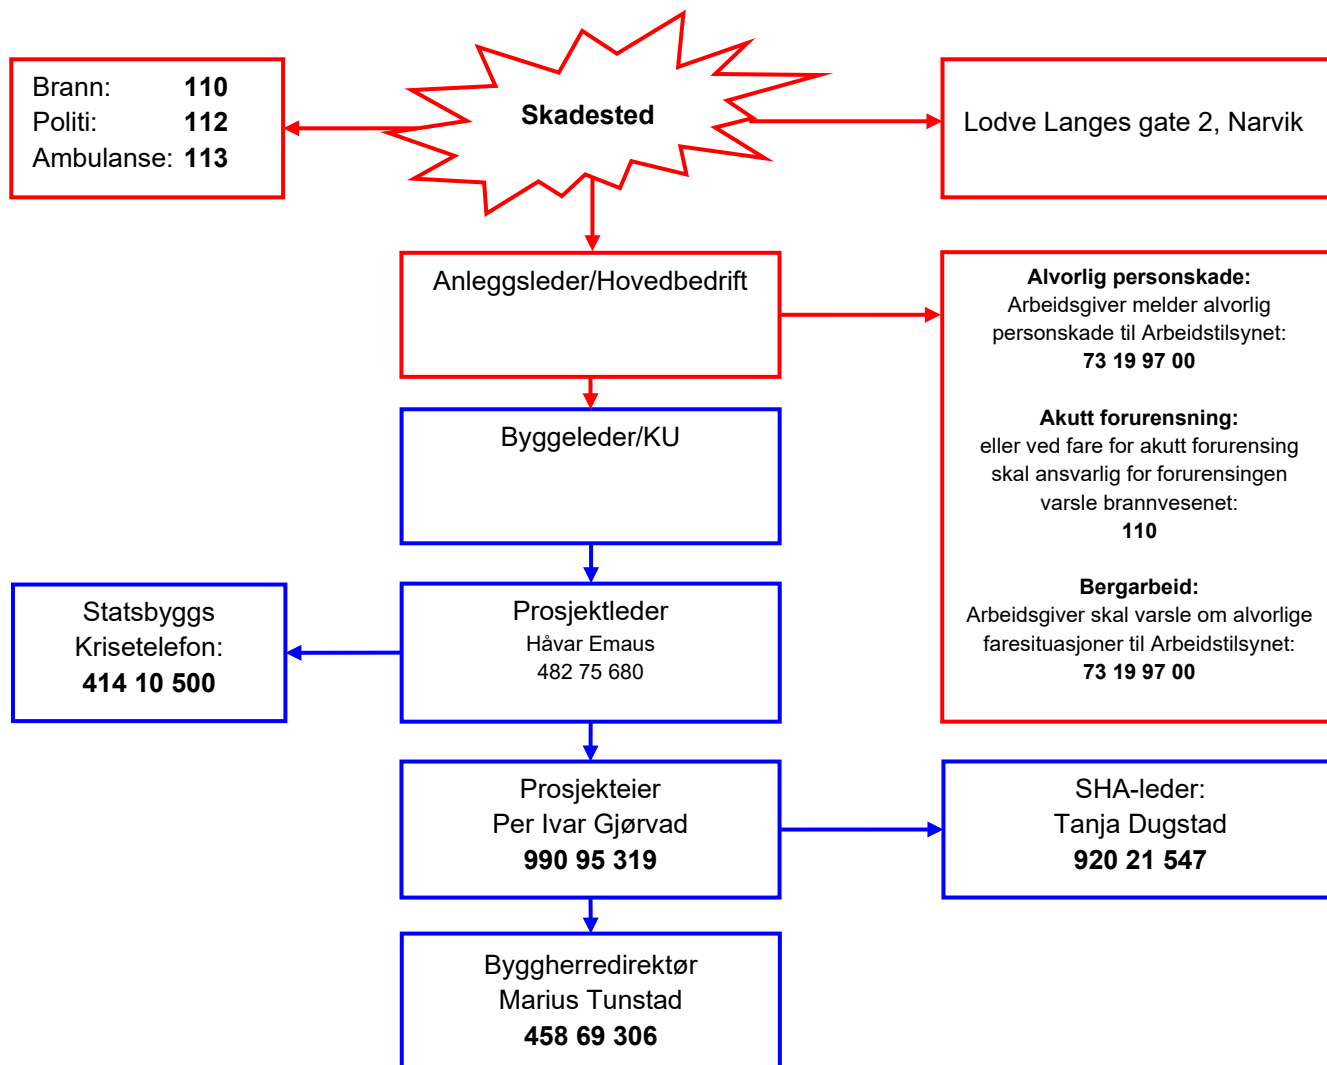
Brann: **110**
Politi: **112**
Ambulanse: **113**

**Skadested**

Lodve Langes gate 2, Narvik

Anleggsleder/Hovedbedrift

**Alvorlig personskade:**
Arbeidsgiver melder alvorlig personskade til Arbeidstilsynet:
**73 19 97 00**

**Akutt forurensning:**
eller ved fare for akutt forurensing skal ansvarlig for forurensingen varsle brannvesenet:
**110**

**Bergarbeid:**
Arbeidsgiver skal varsle om alvorlige faresituasjoner til Arbeidstilsynet:
**73 19 97 00**

Byggeleder/KU

Statsbyggs Krisetelefon:
**414 10 500**

Prosjektleder
Håvar Emaus
482 75 680

Prosjekteier
Per Ivar Gjørvad
**990 95 319**

SHA-leder:
Tanja Dugstad
**920 21 547**

Byggherredirektør
Marius Tunstad
**458 69 306**